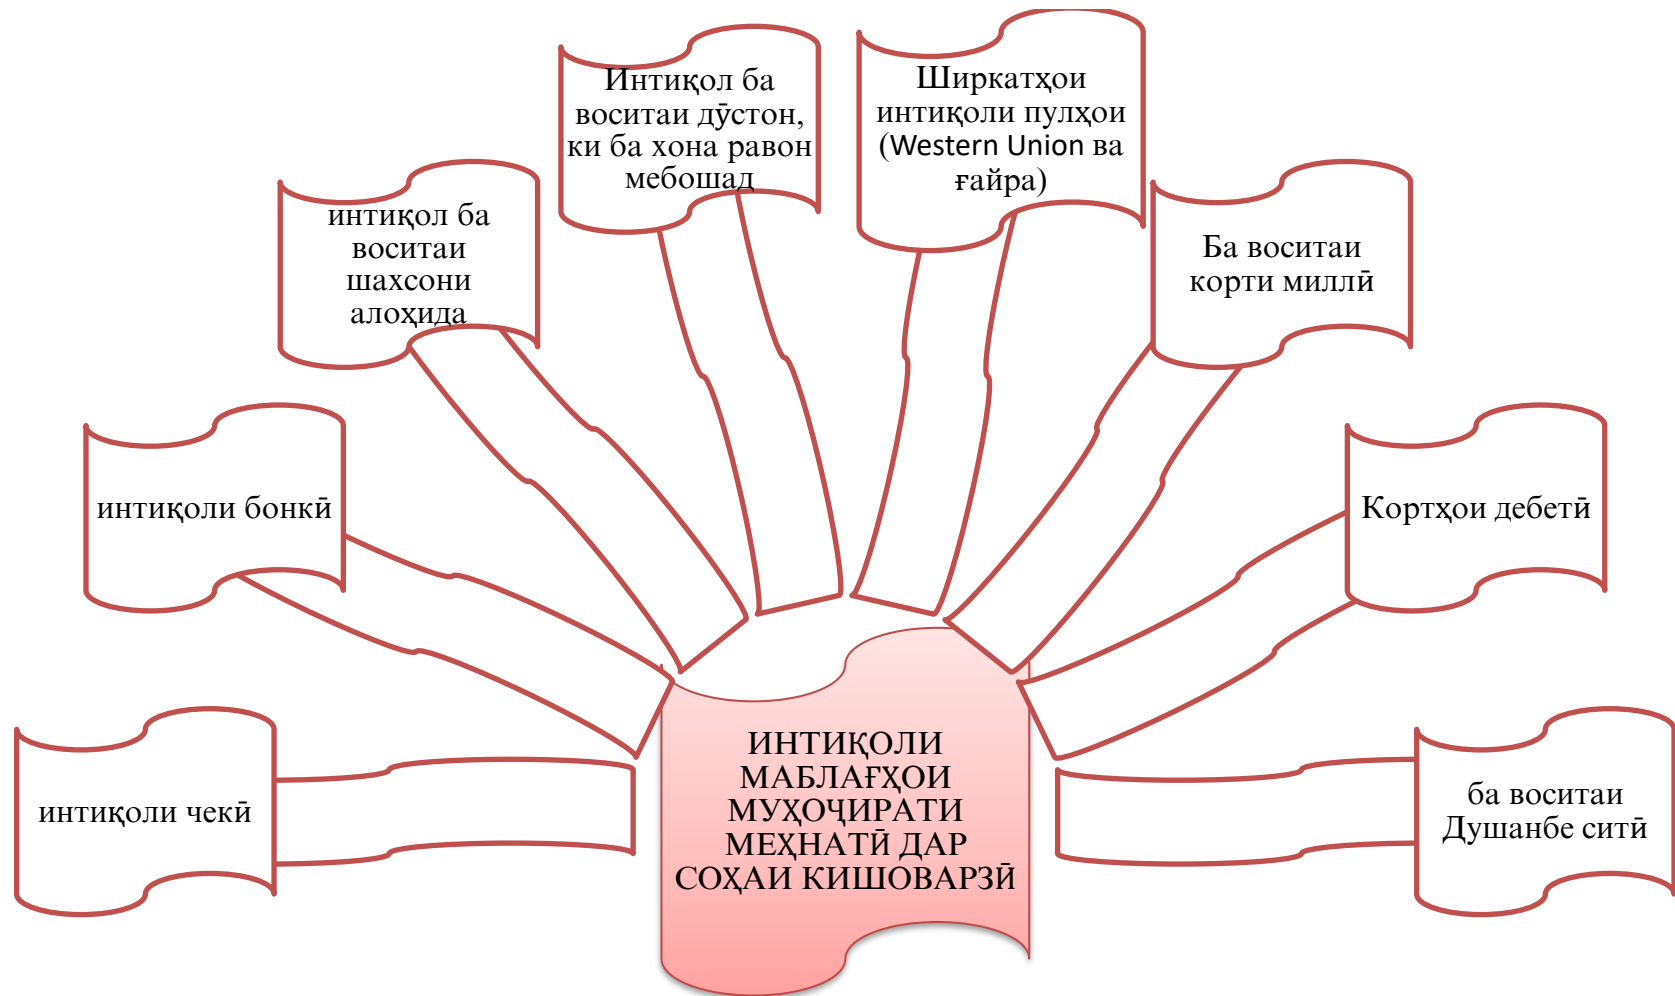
Интиқол ба воситаи дӯстон, ки ба хона равон мебошад

Ширкатҳои интиқоли пулҳои (Western Union ва ғайра)

интиқол ба воситаи шахсони алоҳида

Ба воситаи корти миллӣ

интиқоли бонкӣ

Кортҳои дебетӣ

интиқоли чекӣ

ИНТИҚОЛИ МАБЛАҒҲОИ МУҲОҶИРАТИ МЕҲНАТӢ ДАР СОҲАИ КИШОВАРЗӢ

ба воситаи Душанбе ситӣ